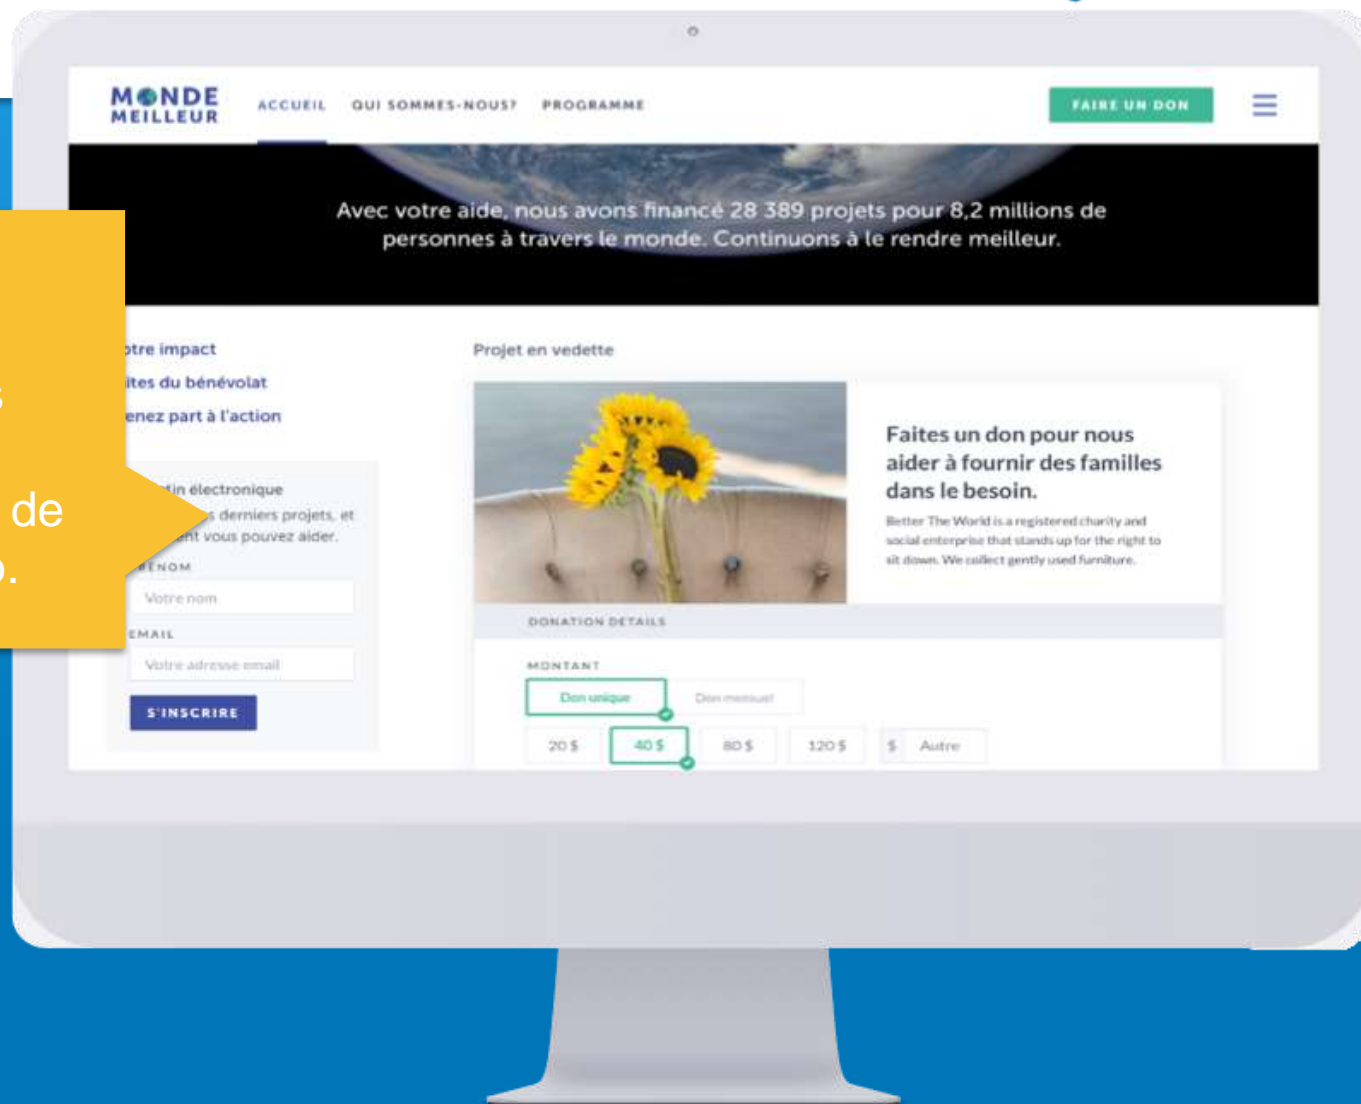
MONDE MEILLEUR

ACCUEIL QUI SOMMES-NOUS? PROGRAMME

FAIRE UN DON

Avec votre aide, nous avons financé 28 389 projets pour 8,2 millions de personnes à travers le monde. Continuons à le rendre meilleur.

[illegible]otre impact
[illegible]ites du bénévolat
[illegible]enez part à l'action

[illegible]tin électronique
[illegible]s derniers projets, et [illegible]nt vous pouvez aider.

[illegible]ENOM
Votre nom
EMAIL
Votre adresse email
S'INSCRIRE

de
.

Projet en vedette

Faites un don pour nous aider à fournir des familles dans le besoin.

Better The World is a registered charity and social enterprise that stands up for the right to sit down. We collect gently used furniture.

DONATION DETAILS

MONTANT
Don unique
Don mensuel
20 $
40 $
80 $
120 $
$ Autre